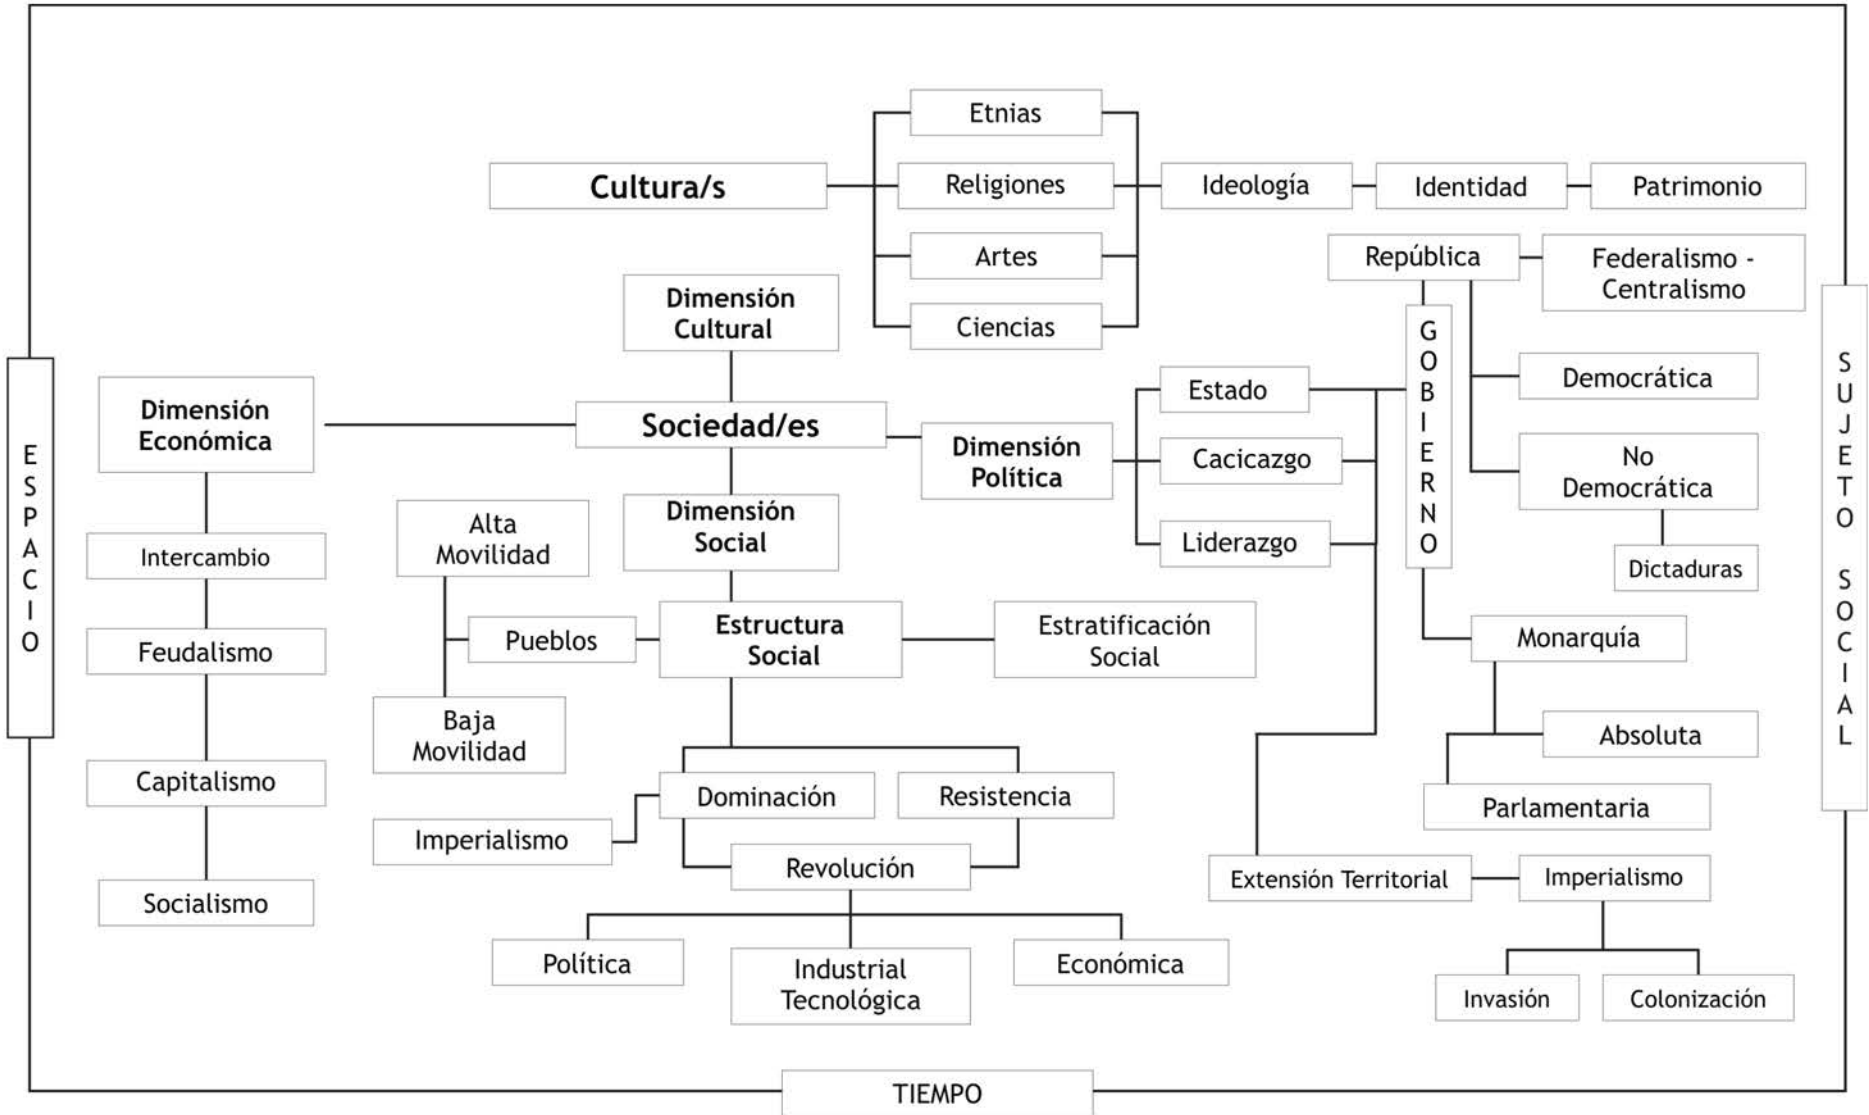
Etnias

Cultura/s

Religiones

Ideología

Identidad

Patrimonio

Artes

Ciencias

República

Federalismo - Centralismo

Dimensión Cultural

GOBIERNO

Democrática

ESPACIO

Dimensión Económica

Sociedad/es

Estado

Dimensión Política

Cacicazgo

No Democrática

SUJETO SOCIAL

Liderazgo

Alta Movilidad

Dimensión Social

Dictaduras

Intercambio

Pueblos

Estructura Social

Estratificación Social

Monarquía

Feudalismo

Baja Movilidad

Absoluta

Capitalismo

Dominación

Resistencia

Parlamentaria

Imperialismo

Revolución

Extensión Territorial

Imperialismo

Socialismo

Política

Industrial Tecnológica

Económica

Invasión

Colonización

TIEMPO